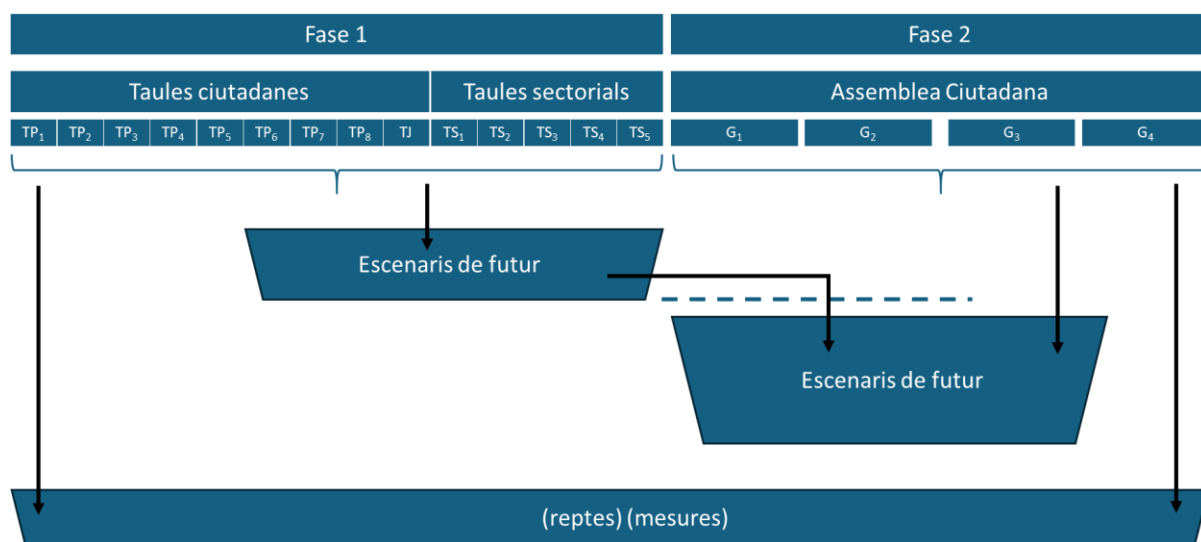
Fase 1

Fase 2

Taules ciutadanes

Taules sectorials

Assemblea Ciutadana

| $TP_1$ | $TP_2$ | $TP_3$ | $TP_4$ | $TP_5$ | $TP_6$ | $TP_7$ | $TP_8$ | TJ | $TS_1$ | $TS_2$ | $TS_3$ | $TS_4$ | $TS_5$ | $G_1$ | $G_2$ | $G_3$ | $G_4$ |
|---|---|---|---|---|---|---|---|---|---|---|---|---|---|---|---|---|---|

Escenaris de futur

Escenaris de futur

(reptes) (mesures)